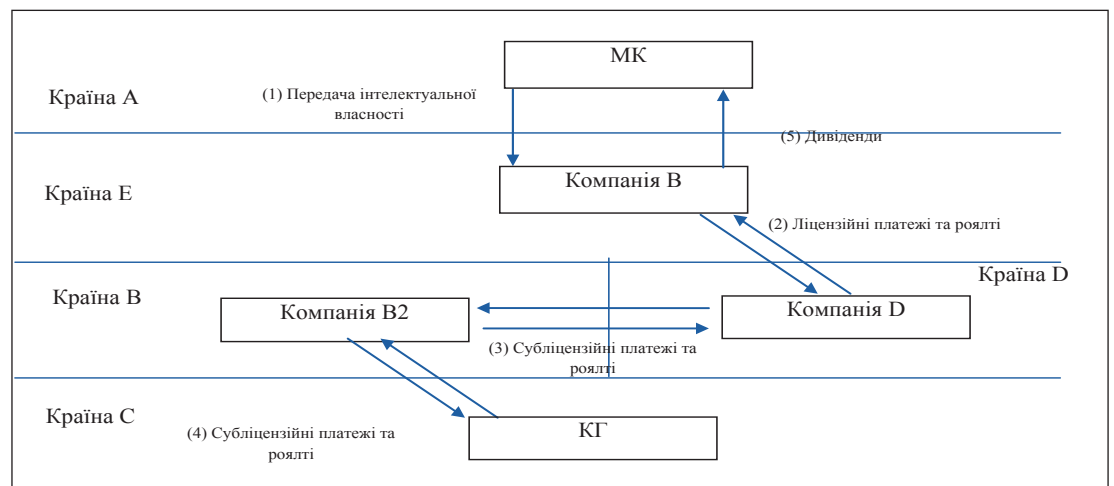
МК

Країна А

(1) Передача інтелектуальної власності

(5) Дивіденди

Країна Е

Компанія В

(2) Ліцензійні платежі та роялті

Країна D

Країна В

Компанія В2

Компанія D

(3) Субліцензійні платежі та роялті

Країна С

(4) Субліцензійні платежі та роялті

КГ